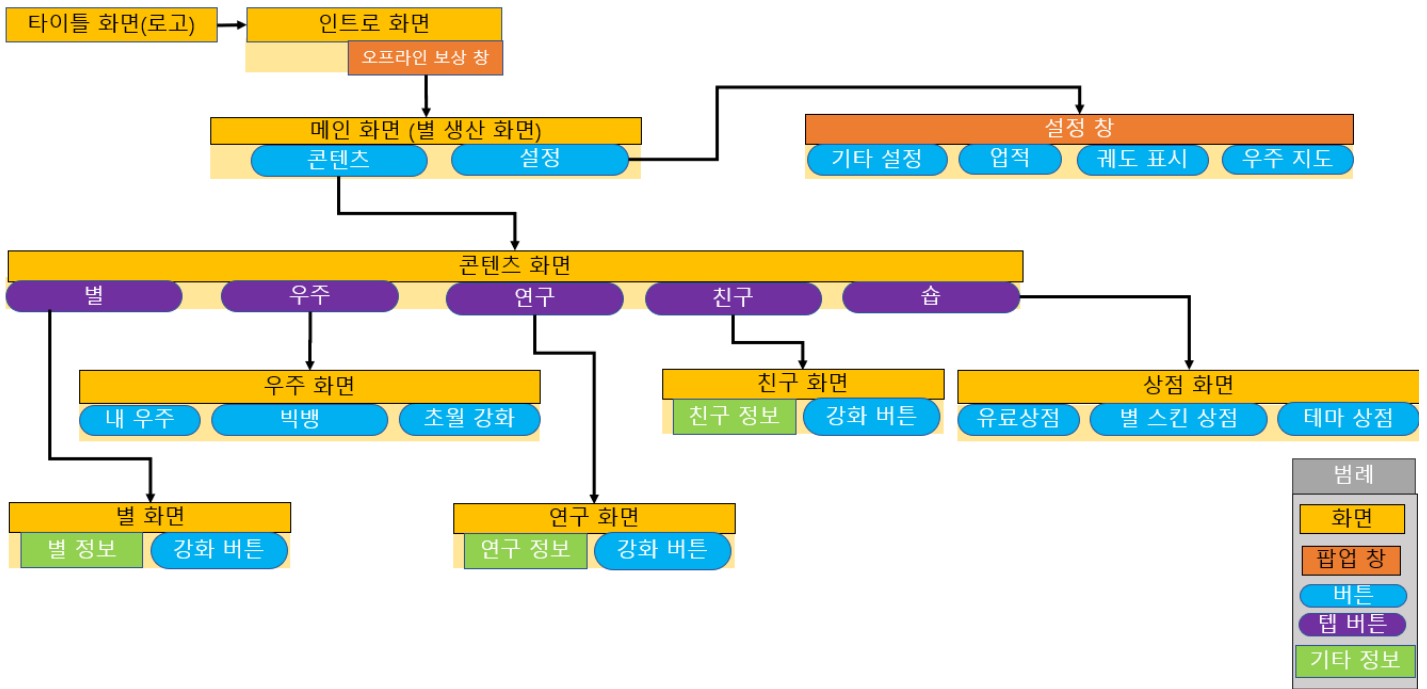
타이틀 화면(로고)

인트로 화면

오프라인 보상 창

메인 화면 (별 생산 화면)

콘텐츠

설정

설정 창

기타 설정

업적

궤도 표시

우주 지도

콘텐츠 화면

별

우주

연구

친구

숍

우주 화면

내 우주

빅뱅

초월 강화

친구 화면

친구 정보

강화 버튼

상점 화면

유료상점

별 스킨 상점

테마 상점

별 화면

별 정보

강화 버튼

연구 화면

연구 정보

강화 버튼

범례

화면

팝업 창

버튼

텝 버튼

기타 정보